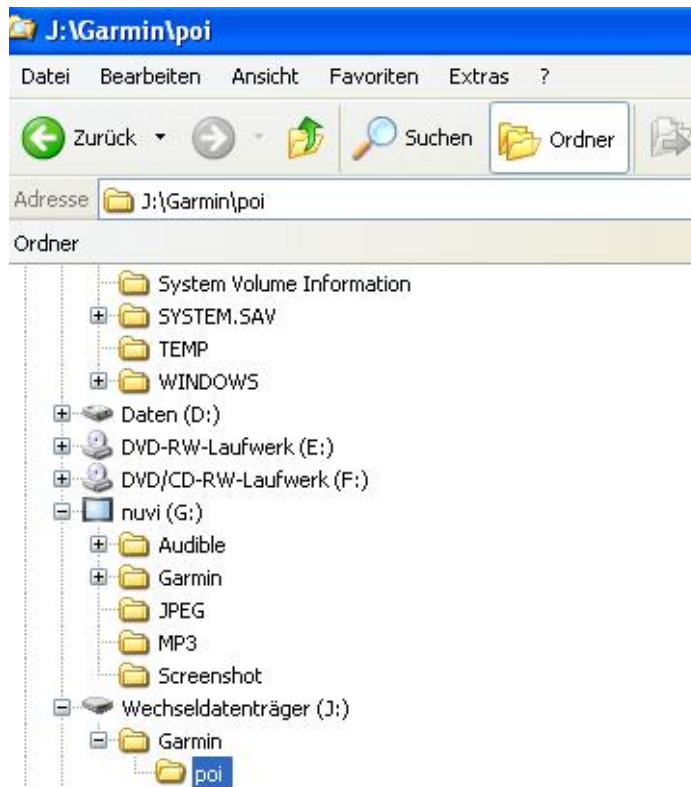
J:\Garmin\poi

Datei Bearbeiten Ansicht Favoriten Extras ?

Zurück Suchen Ordner

Adresse J:\Garmin\poi

Ordner

System Volume Information
SYSTEM.SAV
TEMP
WINDOWS
Daten (D:)
DVD-RW-Laufwerk (E:)
DVD/CD-RW-Laufwerk (F:)
nuvi (G:)
Audible
Garmin
JPEG
MP3
Screenshot
Wechseldatenträger (J:)
Garmin
poi